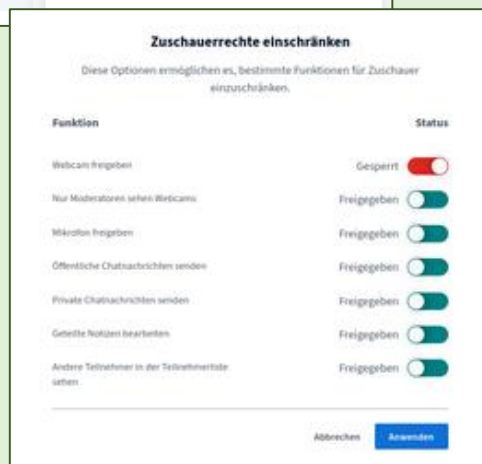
Zuschauerrechte einschränken

Diese Optionen ermöglichen es, bestimmte Funktionen für Zuschauer einzuschränken.

| Funktion | Status |
|---|---|
| Webcam freigeben | Gesperrt |
| Nur Moderatoren sehen Webcams | Freigegeben |
| Mikrofon freigeben | Freigegeben |
| Öffentliche Chatnachrichten senden | Freigegeben |
| Private Chatnachrichten senden | Freigegeben |
| Geteilte Notizen bearbeiten | Freigegeben |
| Andere Teilnehmer in der Teilnehmerliste sehen | Freigegeben |

Abbrechen Anwenden